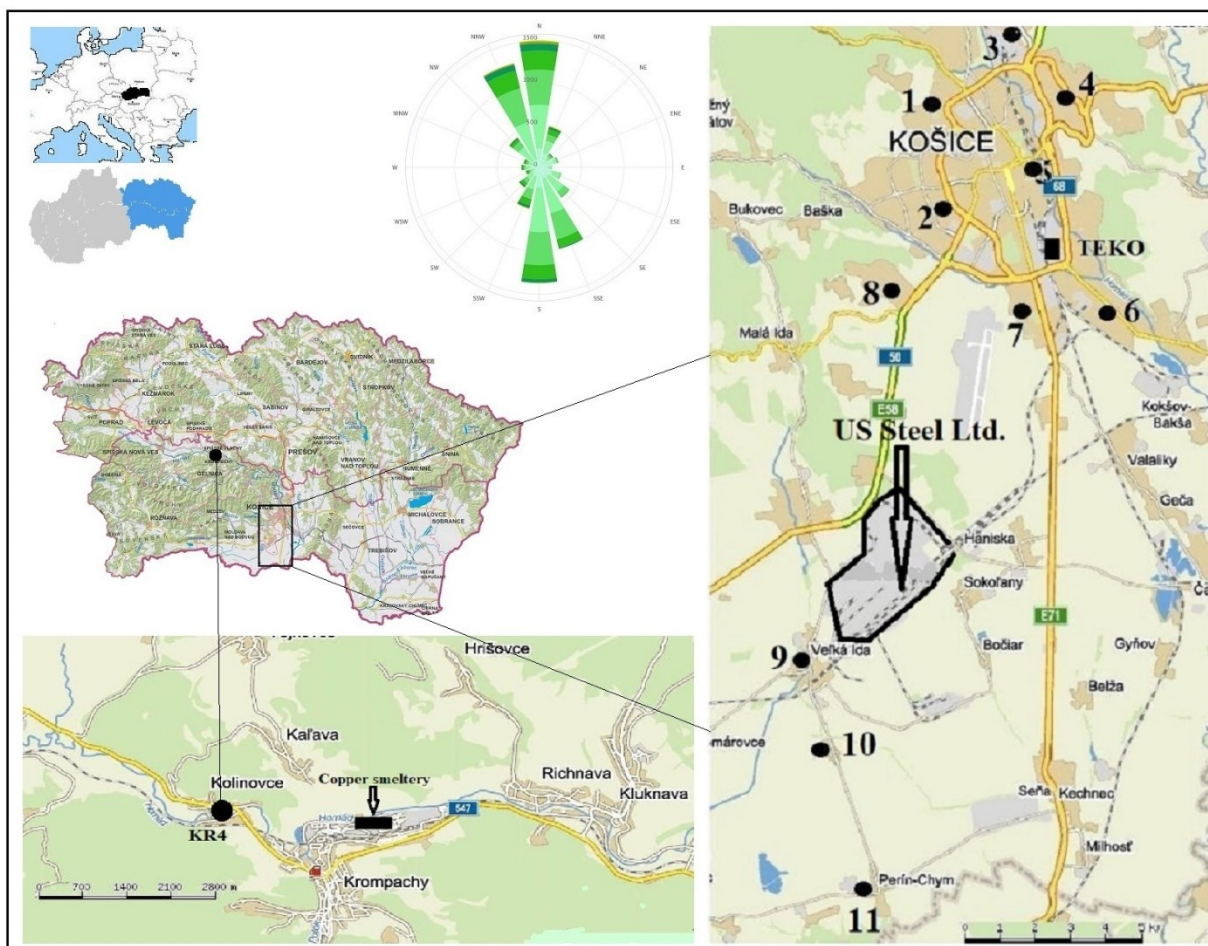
N
NNE
NE
ENE
E
ESE
SE
SSE
S
SSW
SW
WSW
W
WNW
NW
NNW
1500

STARÁ ĽUBOVŇA
BARDEJOV
SVIDNÍK
MEDZILABORCE
STROPKOV
KEŽMAROK
SABINOV
POPRAD
LEVOČA
PREŠOV
VRANOV NAD TOPĽOU
HUMENNÉ
SNINA
SPIŠSKÁ NOVÁ VES
GELNICA
KOŠICE
MICHALOVCE
SOBRANCE
ROŽŇAVA
TREBIŠOV

3
1
4
KOŠICE
5
68
Bukovec
Baška
2
TEKO
8
7
6
Malá Ida
50
E58
US Steel Ltd.
Košov-Bakša
Valaliky
Geča
Haniska
Sokoľany
E71
9
Veľká Ida
Bočiar
Gyňov
Belža
10
Seňa
Kechnec
Milhosť
Perín-Chym
11

Hrišovce
Kaľava
Kolinovce
Copper smeltery
Richnava
Kluknava
547
KR4
Krompachy
0 700 1400 2100 2800 m